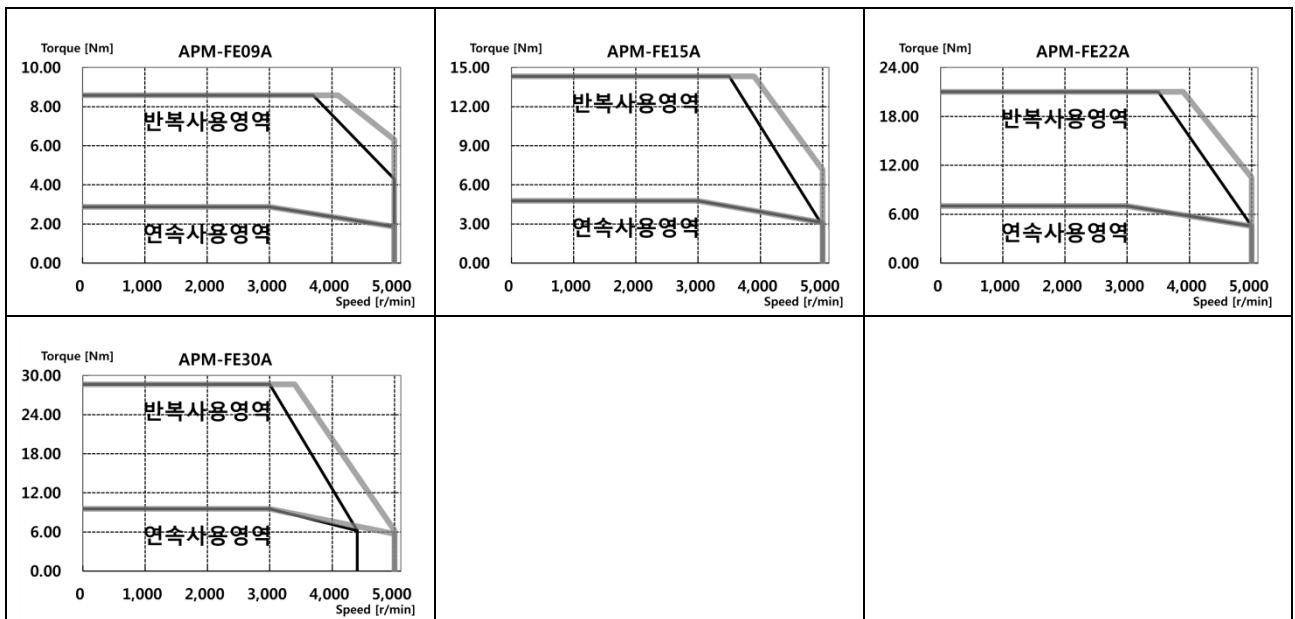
Torque [Nm]
APM-FE09A
10.00
8.00
6.00
4.00
2.00
0.00
반복사용영역
연속사용영역
0
1,000
2,000
3,000
4,000
5,000
Speed [r/min]

Torque [Nm]
APM-FE15A
15.00
12.00
9.00
6.00
3.00
0.00
반복사용영역
연속사용영역
0
1,000
2,000
3,000
4,000
5,000
Speed [r/min]

Torque [Nm]
APM-FE22A
24.00
18.00
12.00
6.00
0.00
반복사용영역
연속사용영역
0
1,000
2,000
3,000
4,000
5,000
Speed [r/min]

Torque [Nm]
APM-FE30A
30.00
24.00
18.00
12.00
6.00
0.00
반복사용영역
연속사용영역
0
1,000
2,000
3,000
4,000
5,000
Speed [r/min]